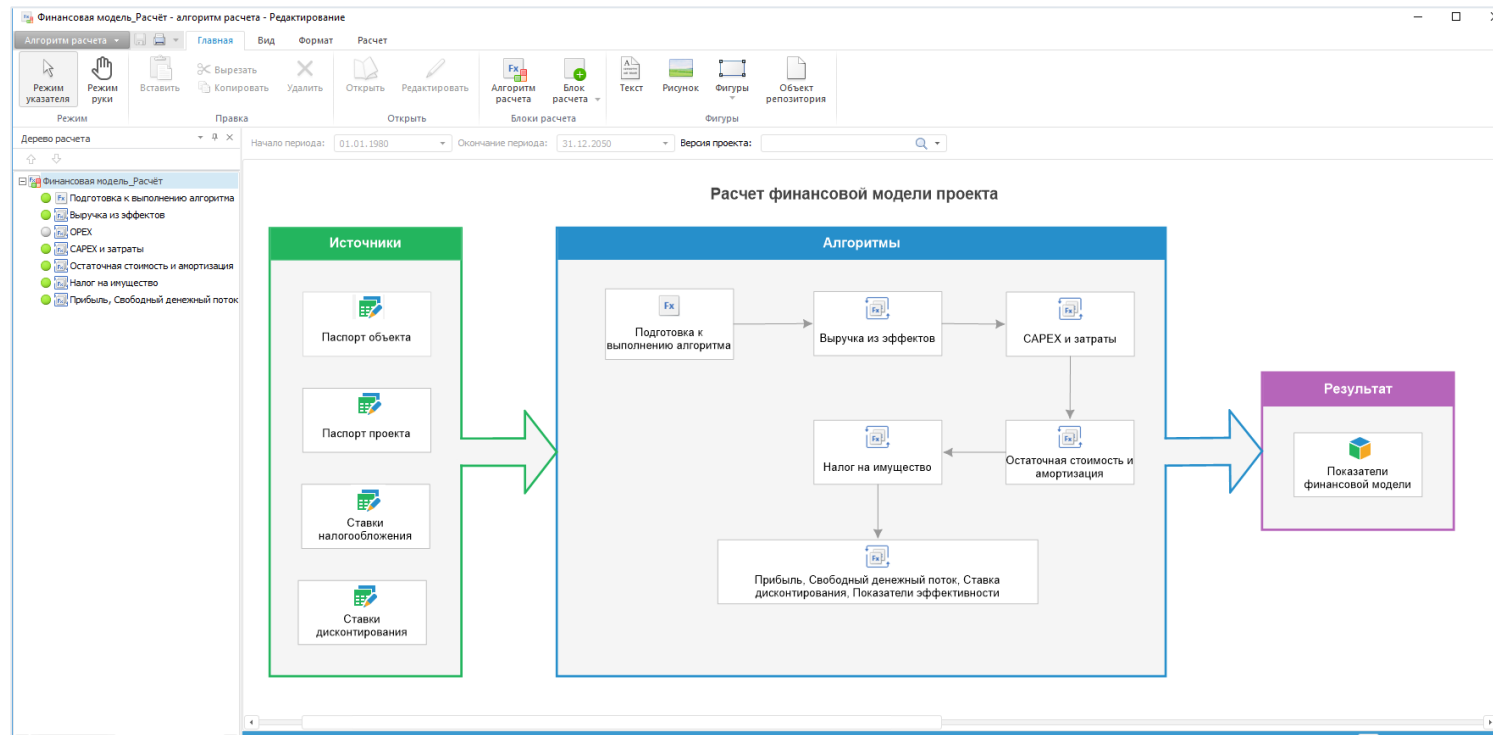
Финансовая модель_Расчёт - алгоритм расчета - Редактирование

Алгоритм расчета | Главная | Вид | Формат | Расчет

Режим указателя | Режим руки | Режим

Вставить | Вырезать | Копировать | Удалить | Правка

Открыть | Редактировать | Открыть

Алгоритм расчета | Блок расчета | Блоки расчета

Текст | Рисунок | Фигуры | Объект репозитория | Фигуры

Дерево расчета

Финансовая модель_Расчёт
Подготовка к выполнению алгоритма
Выручка из эффектов
OPEX
CAPEX и затраты
Остаточная стоимость и амортизация
Налог на имущество
Прибыль, Свободный денежный поток

Начало периода: 01.01.1980 Окончание периода: 31.12.2050 Версия проекта:

Расчет финансовой модели проекта

Источники

Паспорт объекта

Паспорт проекта

Ставки налогообложения

Ставки дисконтирования

Алгоритмы

Fx

Подготовка к выполнению алгоритма

Выручка из эффектов

CAPEX и затраты

Налог на имущество

Остаточная стоимость и амортизация

Прибыль, Свободный денежный поток, Ставка дисконтирования, Показатели эффективности

Результат

Показатели финансовой модели